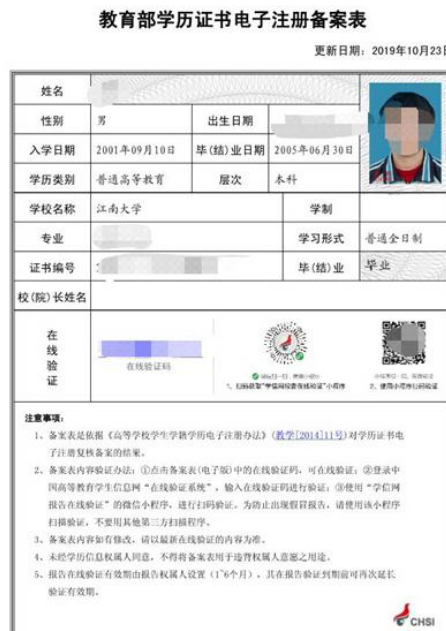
教育部学历证书电子注册备案表

更新日期：2019年10月23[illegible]

| 姓名 | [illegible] | | |
|---|---|---|---|
| 性别 | 男 | 出生日期 | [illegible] |
| 入学日期 | 2001年09月10日 | 毕（结）业日期 | 2005年06月30日 |
| 学历类别 | 普通高等教育 | 层次 | 本科 |
| 学校名称 | 江南大学 | 学制 | |
| 专业 | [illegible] | 学习形式 | 普通全日制 |
| 证书编号 | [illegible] | 毕（结）业 | 毕业 |
| 校（院）长姓名 | | | |

在线验证

在线验证码

1、扫码获取"学信网报告在线验证"小程序

2、使用小程序扫描此码

注意事项：

1、备案表是依据《高等学校学生学籍学历电子注册办法》（教学[2014]11号）对学历证书电子注册复核备案的结果。

2、备案表内容验证办法：①点击备案表（电子版）中的在线验证码，可在线验证；②登录中国高等教育学生信息网"在线验证系统"，输入在线验证码进行验证；③使用"学信网报告在线验证"的微信小程序，进行扫码验证。为防止出现假冒报告，请使用该小程序扫描验证，不要用其他第三方扫描程序。

3、备案表内容如有修改，请以最新在线验证的内容为准。

4、未经学历信息权属人同意，不得将备案表用于违背权属人意愿之用途。

5、报告在线验证有效期由报告权属人设置（1~6个月），其在报告验证到期前可再次延长验证有效期。

CHSI